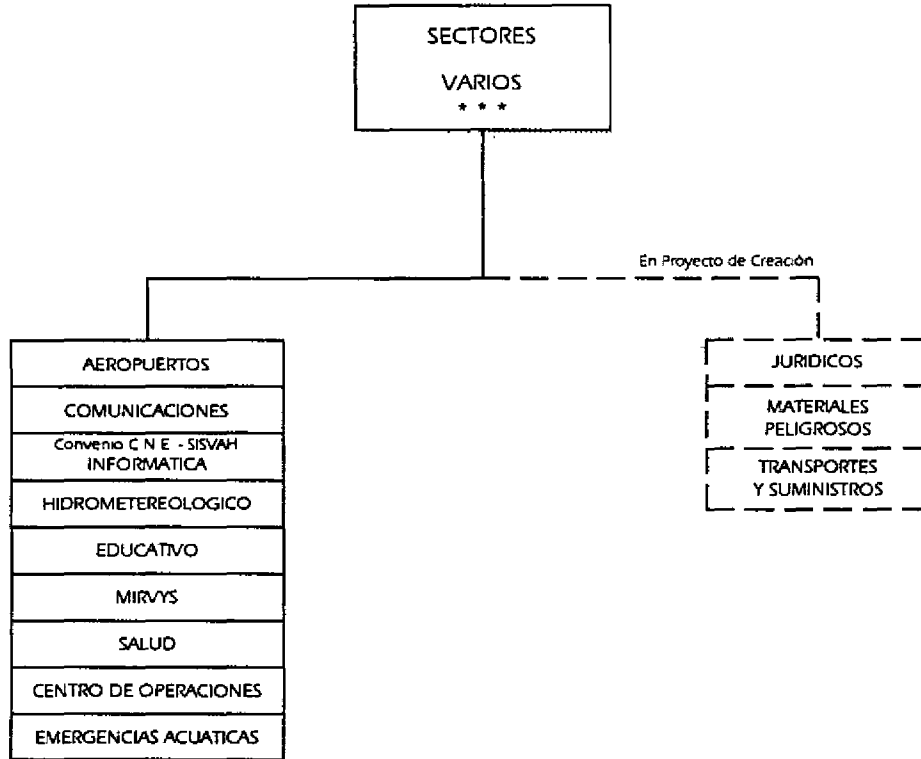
SECTORES

VARIOS

\* \* \*

En Proyecto de Creación

AEROPUERTOS

COMUNICACIONES

Convenio C N E - SISVAH
INFORMATICA

HIDROMETEREOLOGICO

EDUCATIVO

MIRVYS

SALUD

CENTRO DE OPERACIONES

EMERGENCIAS ACUATICAS

JURIDICOS

MATERIALES
PELIGROSOS

TRANSPORTES
Y SUMINISTROS